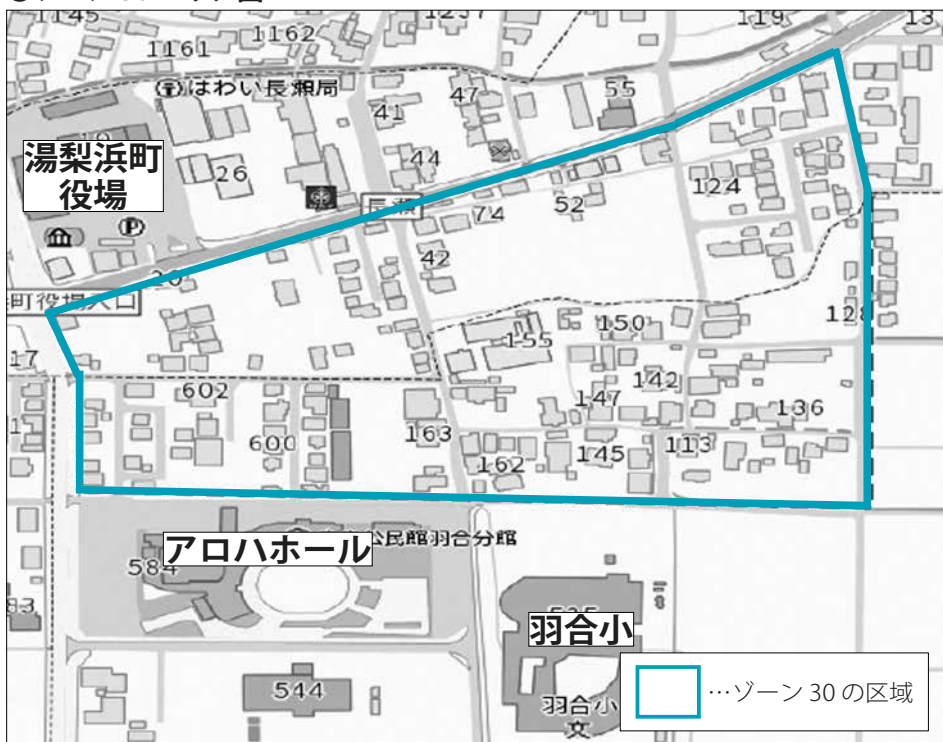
1145
1162
1161
1237
119
13
はわい長瀬局
55
47
41
44
湯梨浜町
役場
26
124
長瀬
74
52
42
20
町役場入口
128
150
155
17
142
602
147
136
600
163
113
162
145
アロハホール
公民館羽合分館
584
83
535
羽合小
544
羽合小
文
…ゾーン 30 の区域